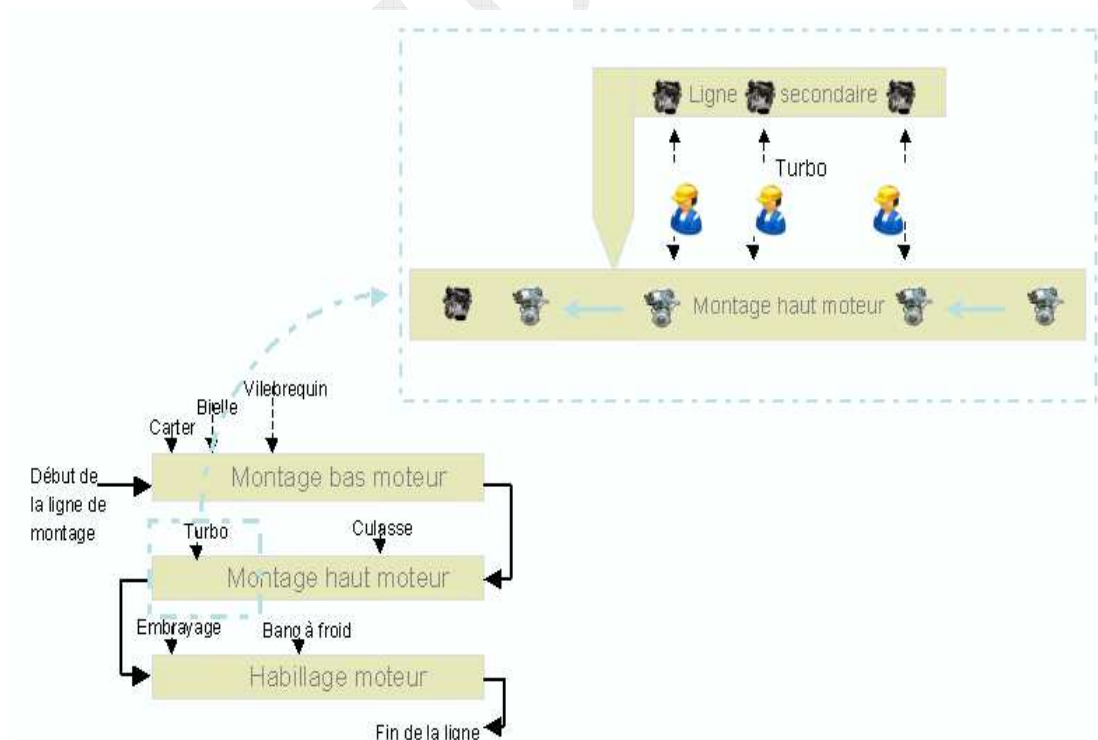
Ligne secondaire

Turbo

Montage haut moteur

Vilebrequin

Bielle

Carter

Début de la ligne de montage

Montage bas moteur

Turbo

Culasse

Montage haut moteur

Embrayage

Bang à froid

Habillage moteur

Fin de la ligne